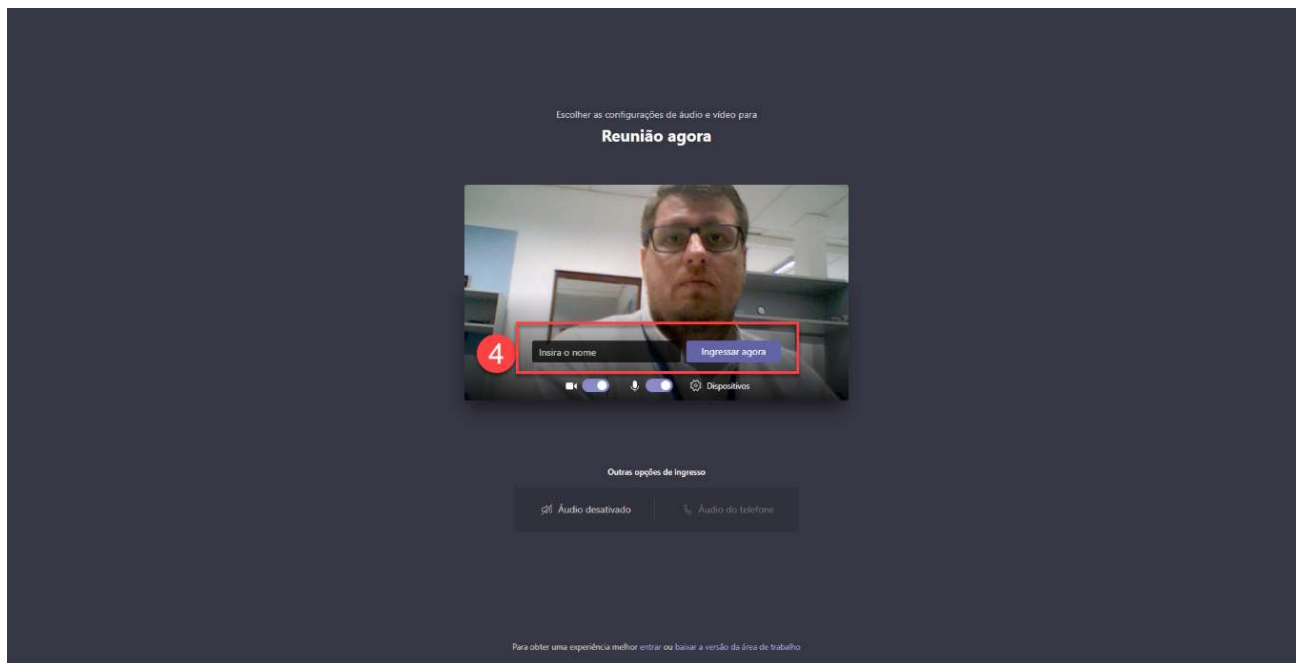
Escolher as configurações de áudio e vídeo para

Reunião agora

4

Insira o nome

Ingressar agora

Dispositivos

Outras opções de ingresso

Áudio desativado

Áudio do telefone

Para obter uma experiência melhor entrar ou baixar a versão da área de trabalho